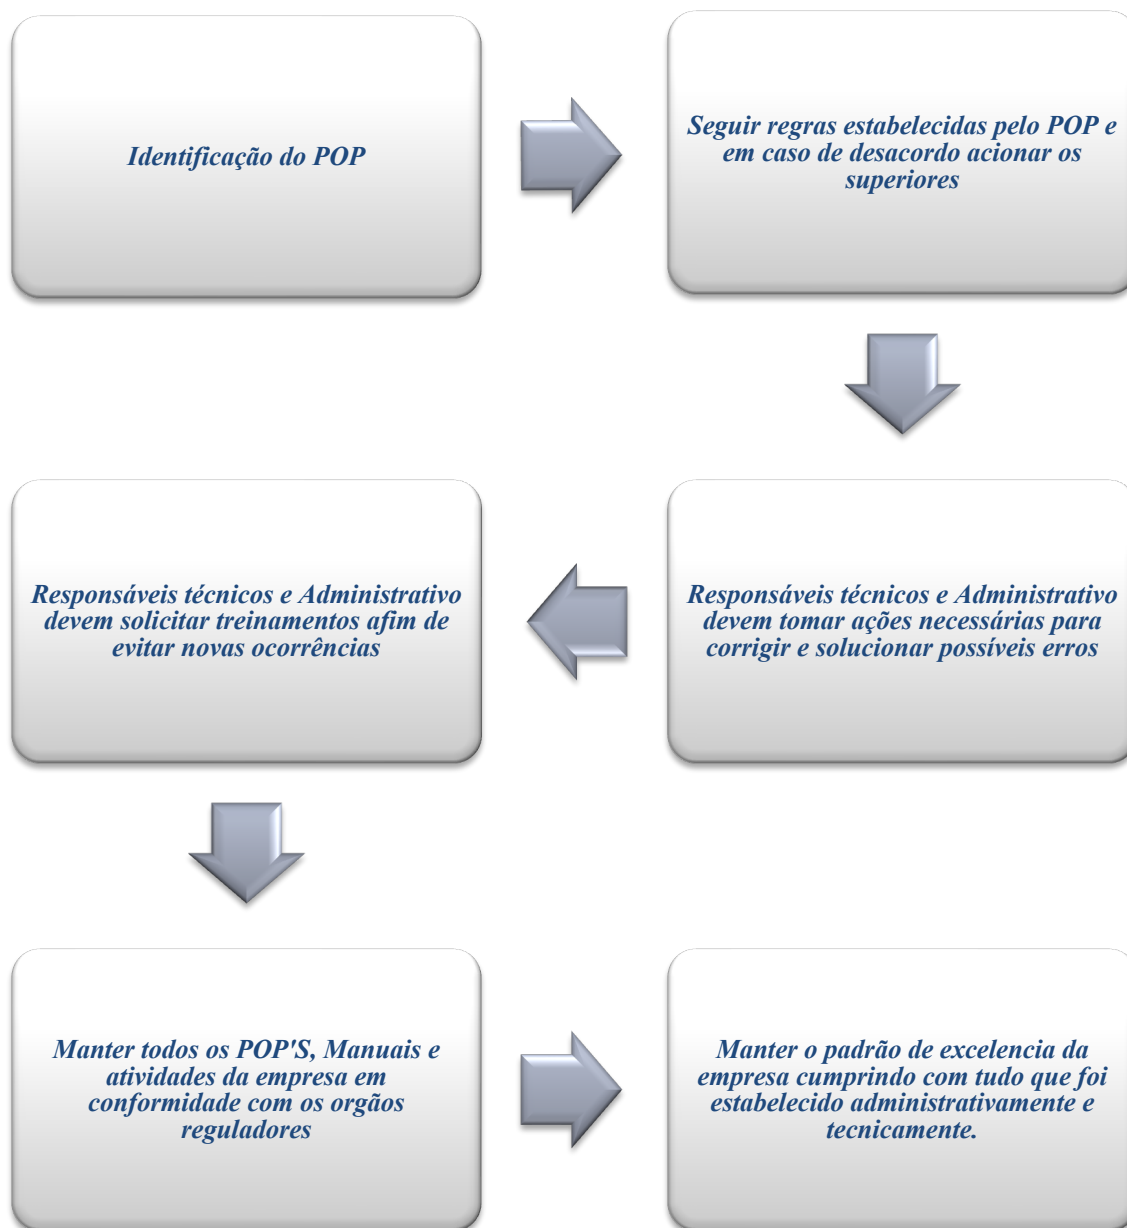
Identificação do POP

Seguir regras estabelecidas pelo POP e em caso de desacordo acionar os superiores

Responsáveis técnicos e Administrativo devem tomar ações necessárias para corrigir e solucionar possíveis erros

Responsáveis técnicos e Administrativo devem solicitar treinamentos afim de evitar novas ocorrências

Manter todos os POP'S, Manuais e atividades da empresa em conformidade com os orgãos reguladores

Manter o padrão de excelencia da empresa cumprindo com tudo que foi estabelecido administrativamente e tecnicamente.